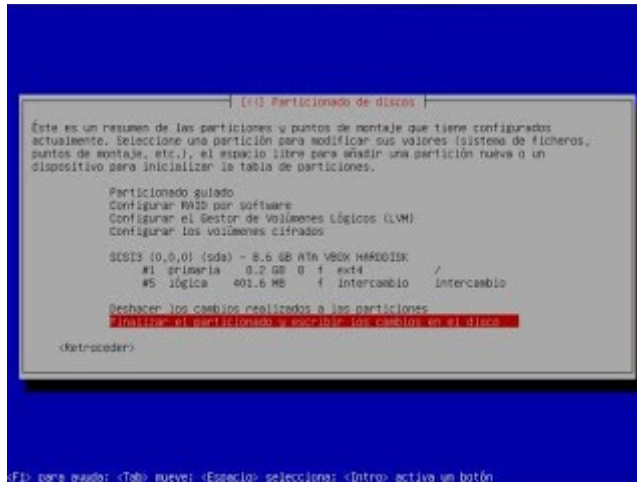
[!!] Particionado de discos

Éste es un resumen de las particiones y puntos de montaje que tiene configurados actualmente. Seleccione una partición para modificar sus valores (sistema de ficheros, puntos de montaje, etc.), el espacio libre para añadir una partición nueva o un dispositivo para inicializar la tabla de particiones.

Particionado guiado
Configurar RAID por software
Configurar el Gestor de Volúmenes Lógicos (LVM)
Configurar los volúmenes cifrados

SCSI3 (0,0,0) (sda) - 8.6 GB ATA VBOX HARDDISK
#1 primaria 8.2 GB B f ext4 /
#5 lógica 401.6 MB f intercambio intercambio

Deshacer los cambios realizados a las particiones
Finalizar el particionado y escribir los cambios en el disco

<Retroceder>

<F1> para ayuda; <Tab> mueve; <Espacio> selecciona; <Intro> activa un botón